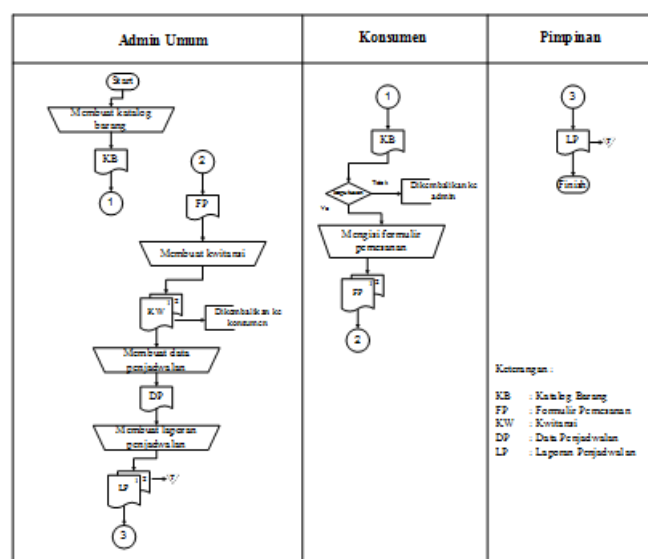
| Admin Umum | Konsumen | Pimpinan |
|---|---|---|
| Start<br>Membuat katalog barang<br>KB<br>1<br>2<br>FP<br>Membuat kwitansi<br>KW 2<br>Dikembalikan ke konsumen<br>Membuat data penjadwalan<br>DP<br>Membuat laporan penjadwalan<br>LP 2<br>T<br>3 | 1<br>KB<br>Tidak<br>Dikembalikan ke admin<br>Ya<br>Mengisi formulir pemesanan<br>FP 2<br>2 | 3<br>LP<br>T<br>Finish<br><br>Keterangan :<br><br>KB : Katalog Barang<br>FP : Formulir Pemesanan<br>KW : Kwitansi<br>DP : Data Penjadwalan<br>LP : Laporan Penjadwalan |